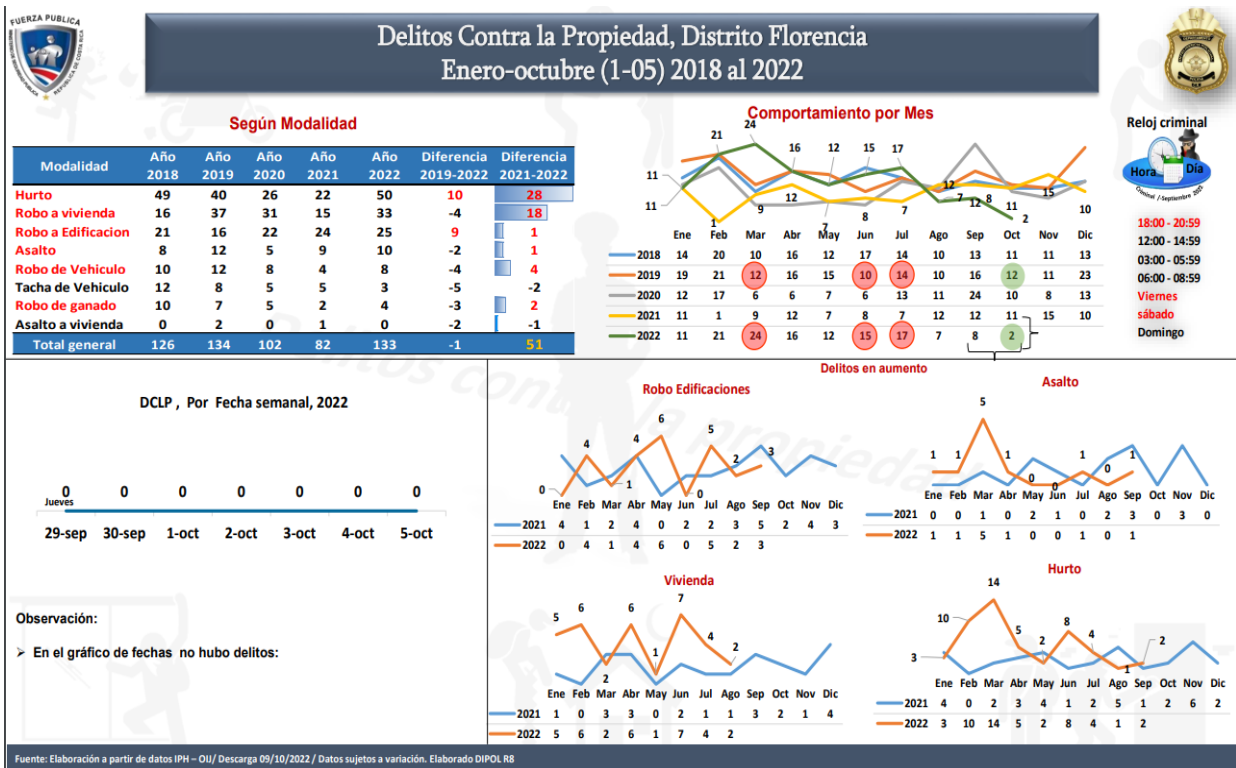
FUERZA PÚBLICA

Delitos Contra la Propiedad, Distrito Florencia
Enero-octubre (1-05) 2018 al 2022

Según Modalidad

| Modalidad | Año 2018 | Año 2019 | Año 2020 | Año 2021 | Año 2022 | Diferencia 2019-2022 | Diferencia 2021-2022 |
|---|---|---|---|---|---|---|---|
| Hurto | 49 | 40 | 26 | 22 | 50 | 10 | 28 |
| Robo a vivienda | 16 | 37 | 31 | 15 | 33 | -4 | 18 |
| Robo a Edificacion | 21 | 16 | 22 | 24 | 25 | 9 | 1 |
| Asalto | 8 | 12 | 5 | 9 | 10 | -2 | 1 |
| Robo de Vehiculo | 10 | 12 | 8 | 4 | 8 | -4 | 4 |
| Tacha de Vehiculo | 12 | 8 | 5 | 5 | 3 | -5 | -2 |
| Robo de ganado | 10 | 7 | 5 | 2 | 4 | -3 | 2 |
| Asalto a vivienda | 0 | 2 | 0 | 1 | 0 | -2 | -1 |
| Total general | 126 | 134 | 102 | 82 | 133 | -1 | 51 |

Comportamiento por Mes

| | Ene | Feb | Mar | Abr | May | Jun | Jul | Ago | Sep | Oct | Nov | Dic |
|---|---|---|---|---|---|---|---|---|---|---|---|---|
| 2018 | 14 | 20 | 10 | 16 | 12 | 17 | 14 | 10 | 13 | 11 | 11 | 13 |
| 2019 | 19 | 21 | 12 | 16 | 15 | 10 | 14 | 10 | 16 | 12 | 11 | 23 |
| 2020 | 12 | 17 | 6 | 6 | 7 | 6 | 13 | 11 | 24 | 10 | 8 | 13 |
| 2021 | 11 | 1 | 9 | 12 | 7 | 8 | 7 | 12 | 12 | 11 | 15 | 10 |
| 2022 | 11 | 21 | 24 | 16 | 12 | 15 | 17 | 7 | 8 | 2 | | |

Reloj criminal
Hora Día
Criminal / Septiembre 2022
18:00 - 20:59
12:00 - 14:59
03:00 - 05:59
06:00 - 08:59
Viernes
sábado
Domingo

Delitos en aumento

DCLP , Por Fecha semanal, 2022
0 0 0 0 0 0 0
Jueves
29-sep 30-sep 1-oct 2-oct 3-oct 4-oct 5-oct

Robo Edificaciones

| | Ene | Feb | Mar | Abr | May | Jun | Jul | Ago | Sep | Oct | Nov | Dic |
|---|---|---|---|---|---|---|---|---|---|---|---|---|
| 2021 | 4 | 1 | 2 | 4 | 0 | 2 | 2 | 3 | 5 | 2 | 4 | 3 |
| 2022 | 0 | 4 | 1 | 4 | 6 | 0 | 5 | 2 | 3 | | | |

Asalto

| | Ene | Feb | Mar | Abr | May | Jun | Jul | Ago | Sep | Oct | Nov | Dic |
|---|---|---|---|---|---|---|---|---|---|---|---|---|
| 2021 | 0 | 0 | 1 | 0 | 2 | 1 | 0 | 2 | 3 | 0 | 3 | 0 |
| 2022 | 1 | 1 | 5 | 1 | 0 | 0 | 1 | 0 | 1 | | | |

Observación:
➢ En el gráfico de fechas no hubo delitos:

Vivienda

| | Ene | Feb | Mar | Abr | May | Jun | Jul | Ago | Sep | Oct | Nov | Dic |
|---|---|---|---|---|---|---|---|---|---|---|---|---|
| 2021 | 1 | 0 | 3 | 3 | 0 | 2 | 1 | 1 | 3 | 2 | 1 | 4 |
| 2022 | 5 | 6 | 2 | 6 | 1 | 7 | 4 | 2 | | | | |

Hurto

| | Ene | Feb | Mar | Abr | May | Jun | Jul | Ago | Sep | Oct | Nov | Dic |
|---|---|---|---|---|---|---|---|---|---|---|---|---|
| 2021 | 4 | 0 | 2 | 3 | 4 | 1 | 2 | 5 | 1 | 2 | 6 | 2 |
| 2022 | 3 | 10 | 14 | 5 | 2 | 8 | 4 | 1 | 2 | | | |

Fuente: Elaboración a partir de datos IPH – OIJ/ Descarga 09/10/2022 / Datos sujetos a variación. Elaborado DIPOL R8